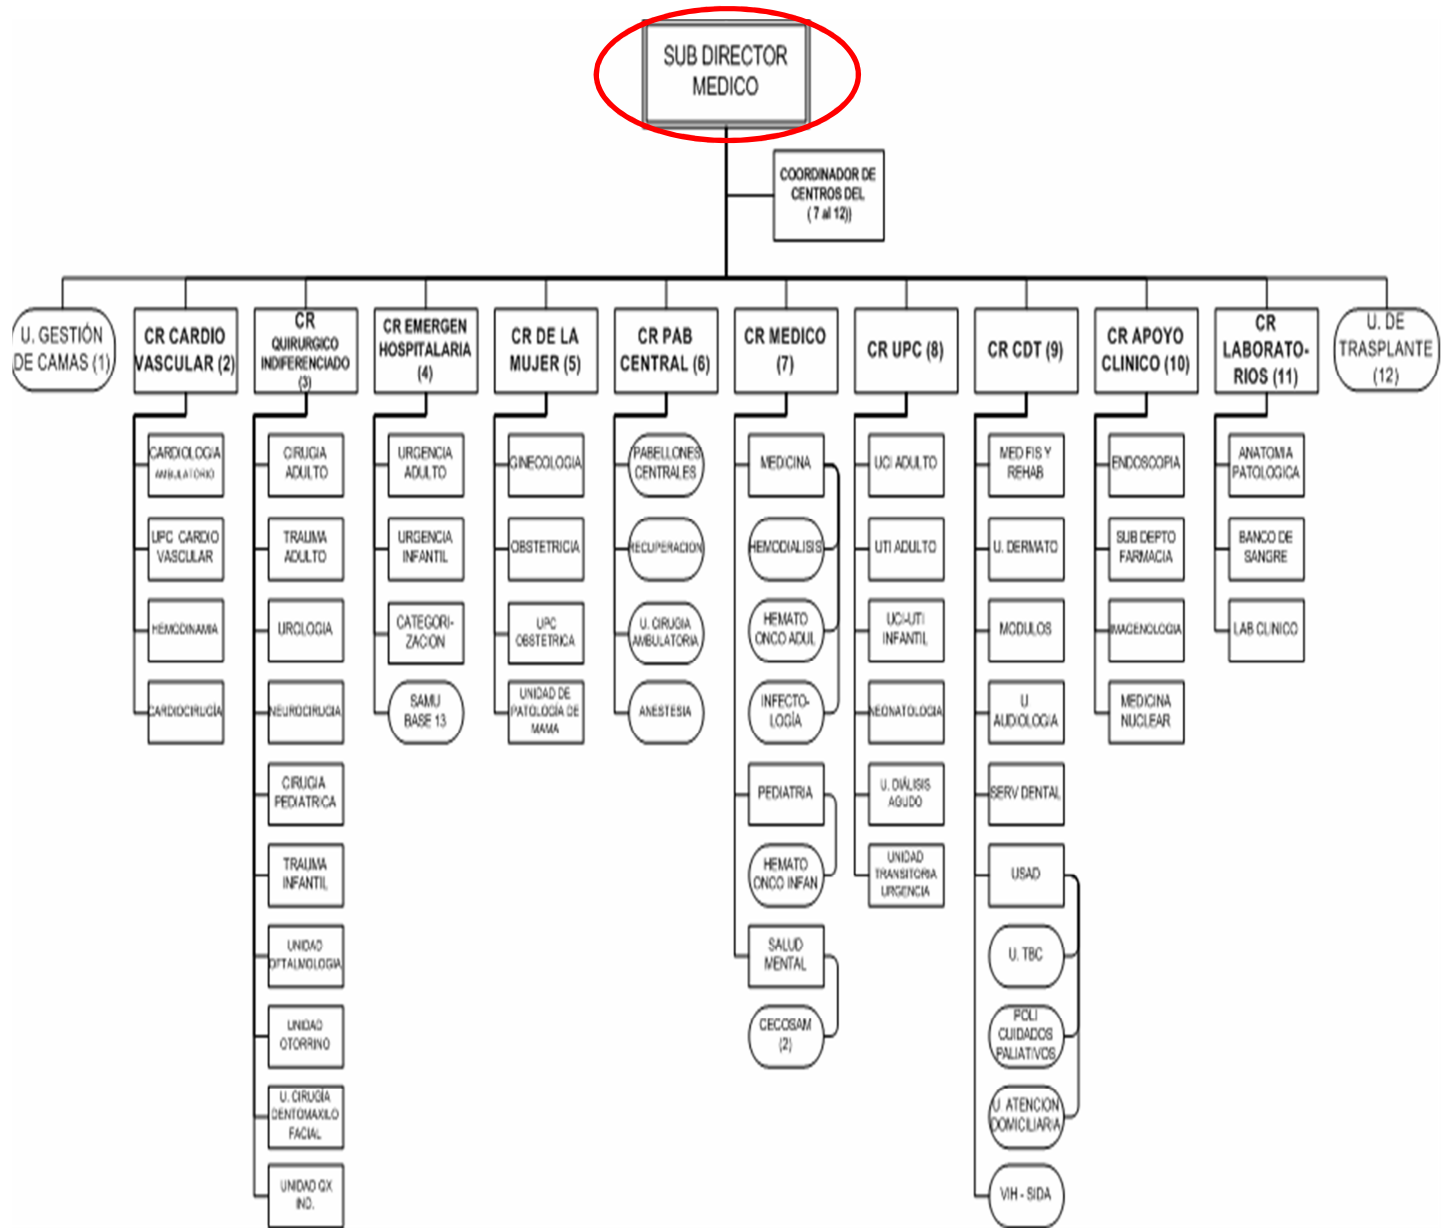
SUB DIRECTOR MEDICO

COORDINADOR DE CENTROS DEL (7 al 12))

U. GESTIÓN DE CAMAS (1)

CR CARDIO VASCULAR (2)
CARDIOLOGIA AMBULATORIO
UPC CARDIO VASCULAR
HEMODINAMIA
CARDIOCIRUGÍA

CR QUIRURGICO INDIFERENCIADO (3)
CIRUGIA ADULTO
TRAUMA ADULTO
UROLOGIA
NEUROCIRUGIA
CIRUGIA PEDIATRICA
TRAUMA INFANTIL
UNIDAD OFTALMOLOGIA
UNIDAD OTORRINO
U. CIRUGÍA DENTOMAXILO FACIAL
UNIDAD QX INO.

CR EMERGEN HOSPITALARIA (4)
URGENCIA ADULTO
URGENCIA INFANTIL
CATEGORI-ZACIÓN
SAMU BASE 13

CR DE LA MUJER (5)
GINECOLOGIA
OBSTETRICIA
UPC OBSTETRICA
UNIDAD DE PATOLOGÍA DE MAMA

CR PAB CENTRAL (6)
PABELLONES CENTRALES
RECUPERACION
U. CIRUGIA AMBULATORIA
ANESTESIA

CR MEDICO (7)
MEDICINA
HEMODIALISIS
HEMATO ONCO ADUL
INFECTO-LOGÍA
PEDIATRIA
HEMATO ONCO INFAN
SALUD MENTAL
CECOSAM (2)

CR UPC (8)
UCI ADULTO
UTI ADULTO
UCI-UTI INFANTIL
NEONATOLOGIA
U. DIÁLISIS AGUDO
UNIDAD TRANSITORIA URGENCIA

CR CDT (9)
MED FIS Y REHAB
U. DERMATO
MODULOS
U AUDIOLOGIA
SERV DENTAL
USAD
U. TBC
POLI CUIDADOS PALIATIVOS
U. ATENCION DOMICILIARIA
VIH - SIDA

CR APOYO CLINICO (10)
ENDOSCOPIA
SUB DEPTO FARMACIA
IMAGENOLOGIA
MEDICINA NUCLEAR

CR LABORATO-RIOS (11)
ANATOMIA PATOLOGICA
BANCO DE SANGRE
LAB CLINICO

U. DE TRASPLANTE (12)